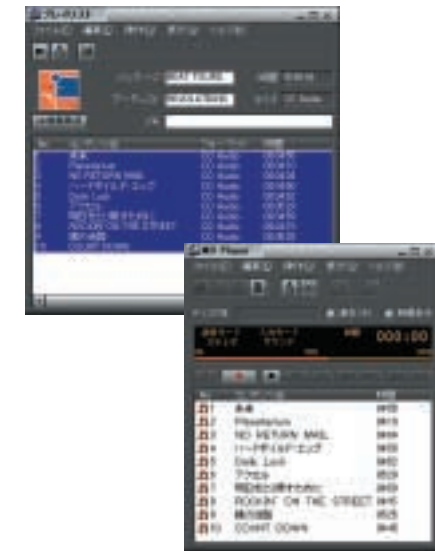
プレイリスト

CD Audio
CD Audio
CD Audio
CD Audio
CD Audio
CD Audio
CD Audio
CD Audio
CD Audio
CD Audio

CD Player

000:00

1 未来 
2 Pleasetenis
3 NO RETURN MAIL
4 ハードボイルド・エッグ
5 Dark Lord
6 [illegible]
7 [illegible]
8 ROCKIN' ON THE STREET
9 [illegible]
10 COUNT DOWN